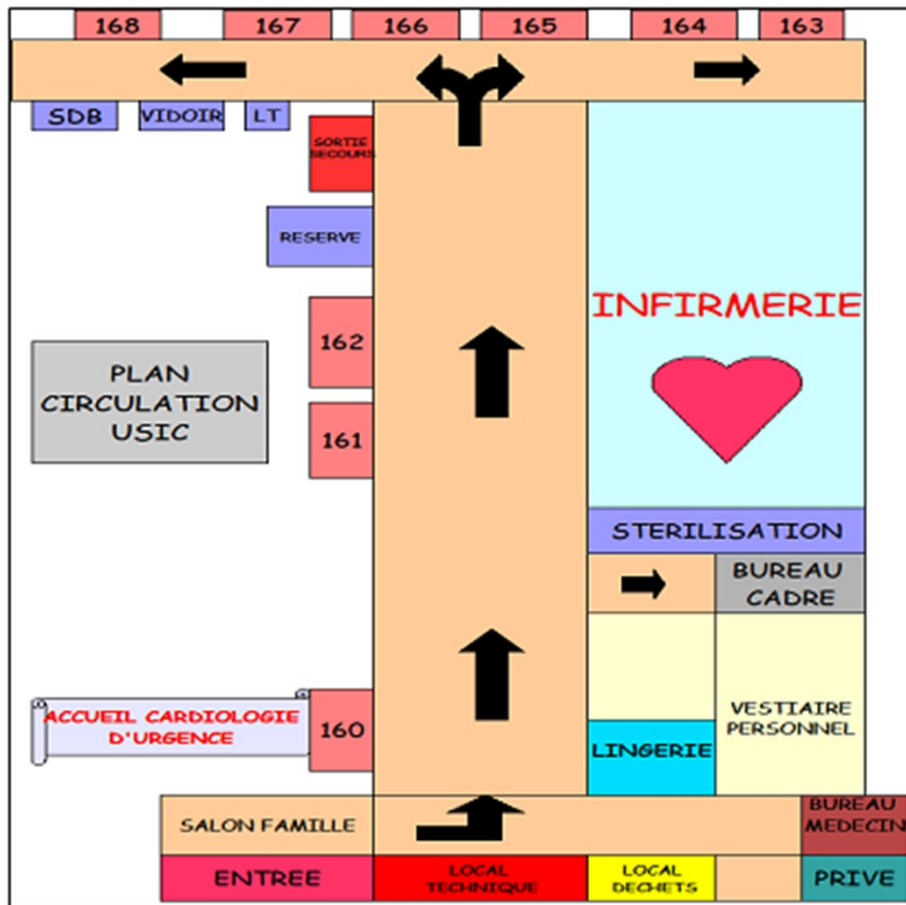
168 167 166 165 164 163

SDB VIDOIR LT

SORTIE SECOURS

RESERVE

INFIRMERIE

162

PLAN CIRCULATION USIC

161

STERILISATION

BUREAU CADRE

ACCUEIL CARDIOLOGIE D'URGENCE

160

VESTIAIRE PERSONNEL

LINGERIE

SALON FAMILLE

BUREAU MEDECIN

ENTREE

LOCAL TECHNIQUE

LOCAL DECHETS

PRIVE